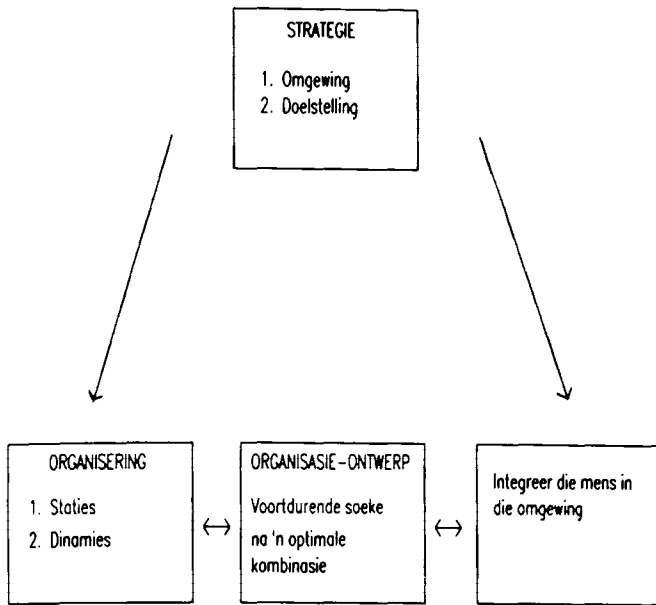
STRATEGIE

1. Omgewing
2. Doelstelling

ORGANISERING

1. Staties
2. Dinamies

$\leftrightarrow$

ORGANISASIE-ONTWERP

Voortdurende soeke na 'n optimale kombinasie

$\leftrightarrow$

Integreer die mens in die omgewing